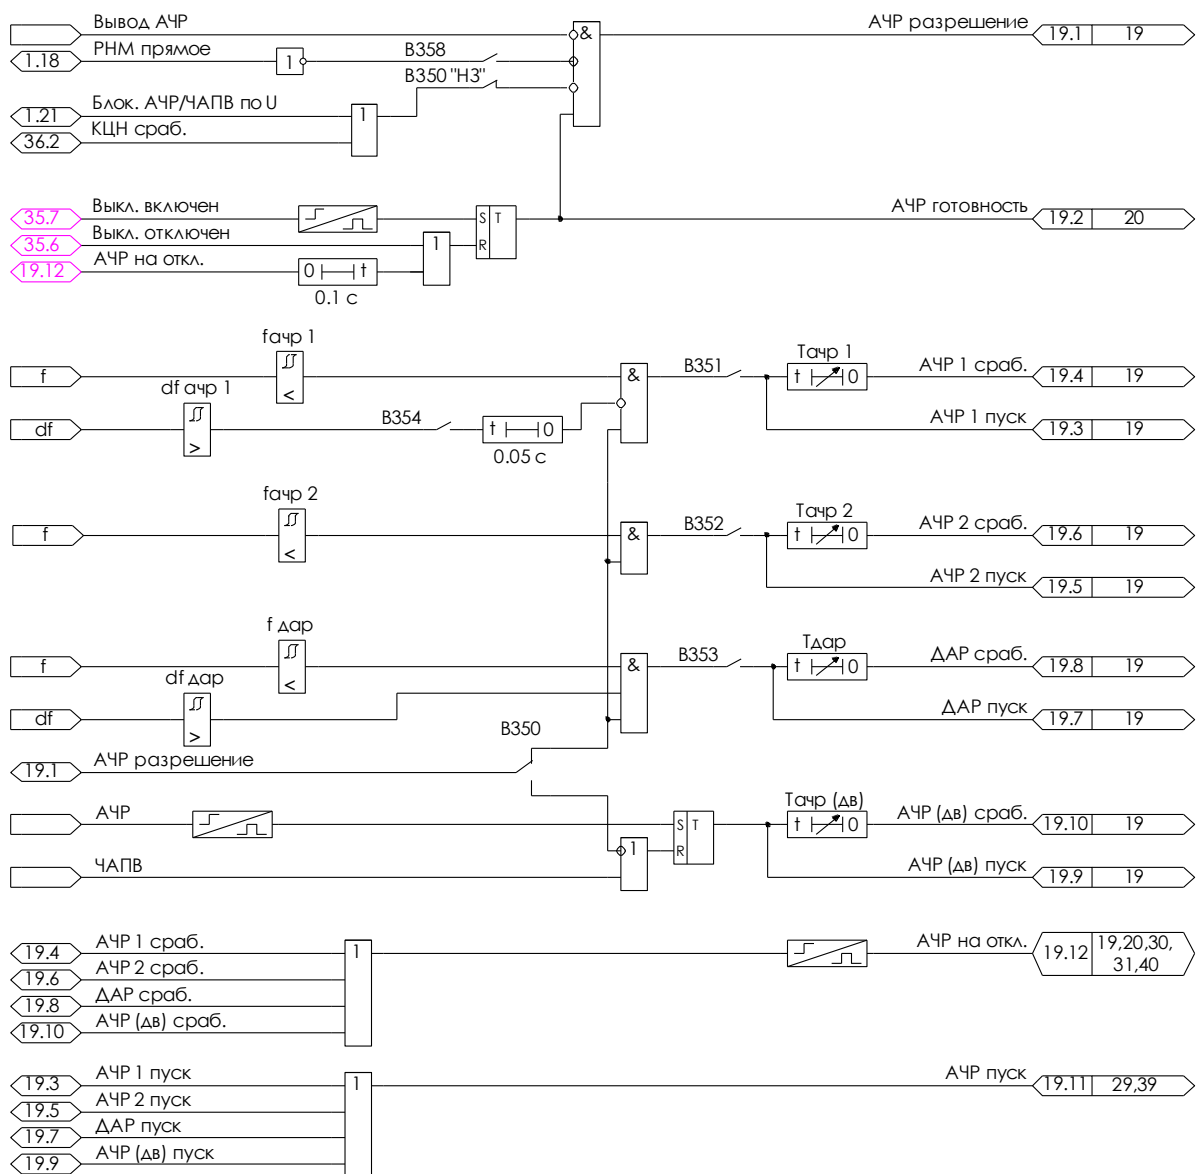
Вывод АЧР
1.18
РНМ прямое
1
В358
В350 "НЗ"
&
АЧР разрешение
19.1 | 19
1.21
Блок. АЧР/ЧАПВ по U
36.2
КЦН сраб.
1
35.7
Выкл. включен
35.6
Выкл. отключен
19.12
АЧР на откл.
0 t
0.1 с
1
S T
R
АЧР готовность
19.2 | 20

fачр 1
f
<
df ачр 1
df
>
В354
t 0
0.05 с
&
В351
Тачр 1
t 0
АЧР 1 сраб.
19.4 | 19
АЧР 1 пуск
19.3 | 19

fачр 2
f
<
&
В352
Тачр 2
t 0
АЧР 2 сраб.
19.6 | 19
АЧР 2 пуск
19.5 | 19

f дар
f
<
df дар
df
>
&
В353
Тдар
t 0
ДАР сраб.
19.8 | 19
ДАР пуск
19.7 | 19
В350
19.1
АЧР разрешение

АЧР
Тачр (дв)
S T
R
1
t 0
АЧР (дв) сраб.
19.10 | 19
ЧАПВ
АЧР (дв) пуск
19.9 | 19

19.4
АЧР 1 сраб.
19.6
АЧР 2 сраб.
19.8
ДАР сраб.
19.10
АЧР (дв) сраб.
1
АЧР на откл.
19.12 | 19,20,30, 31,40

19.3
АЧР 1 пуск
19.5
АЧР 2 пуск
19.7
ДАР пуск
19.9
АЧР (дв) пуск
1
АЧР пуск
19.11 | 29,39